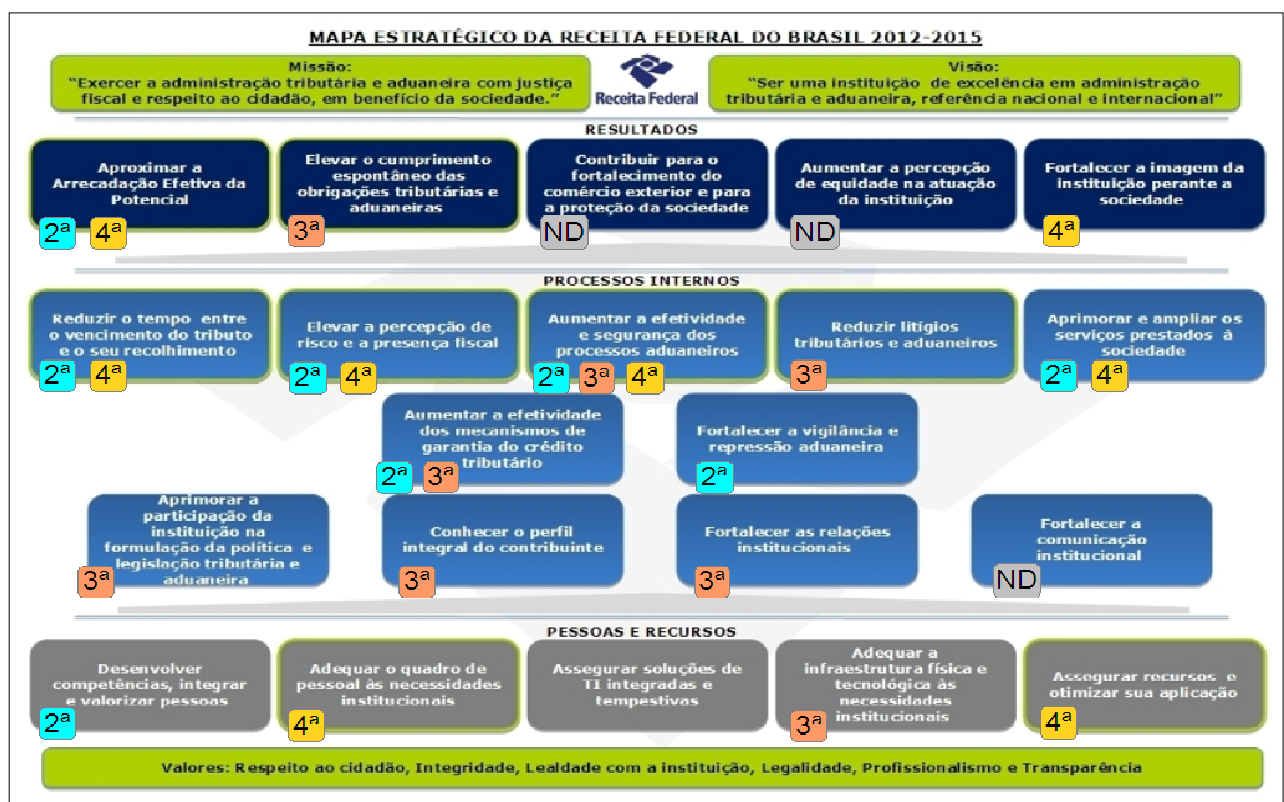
MAPA ESTRATÉGICO DA RECEITA FEDERAL DO BRASIL 2012-2015

Missão:
"Exercer a administração tributária e aduaneira com justiça fiscal e respeito ao cidadão, em benefício da sociedade."

Receita Federal

Visão:
"Ser uma instituição de excelência em administração tributária e aduaneira, referência nacional e internacional"

RESULTADOS

Aproximar a Arrecadação Efetiva da Potencial
2ª 4ª

Elevar o cumprimento espontâneo das obrigações tributárias e aduaneiras
3ª

Contribuir para o fortalecimento do comércio exterior e para a proteção da sociedade
ND

Aumentar a percepção de equidade na atuação da instituição
ND

Fortalecer a imagem da instituição perante a sociedade
4ª

PROCESSOS INTERNOS

Reduzir o tempo entre o vencimento do tributo e o seu recolhimento
2ª 4ª

Elevar a percepção de risco e a presença fiscal
2ª 4ª

Aumentar a efetividade e segurança dos processos aduaneiros
2ª 3ª 4ª

Reduzir litígios tributários e aduaneiros
3ª

Aprimorar e ampliar os serviços prestados à sociedade
2ª 4ª

Aumentar a efetividade dos mecanismos de garantia do crédito tributário
2ª 3ª

Fortalecer a vigilância e repressão aduaneira
2ª

Aprimorar a participação da instituição na formulação da política e legislação tributária e aduaneira
3ª

Conhecer o perfil integral do contribuinte
3ª

Fortalecer as relações institucionais
3ª

Fortalecer a comunicação institucional
ND

PESSOAS E RECURSOS

Desenvolver competências, integrar e valorizar pessoas
2ª

Adequar o quadro de pessoal às necessidades institucionais
4ª

Assegurar soluções de TI integradas e tempestivas

Adequar a infraestrutura física e tecnológica às necessidades institucionais
3ª

Assegurar recursos e otimizar sua aplicação
4ª

Valores: Respeito ao cidadão, Integridade, Lealdade com a instituição, Legalidade, Profissionalismo e Transparência